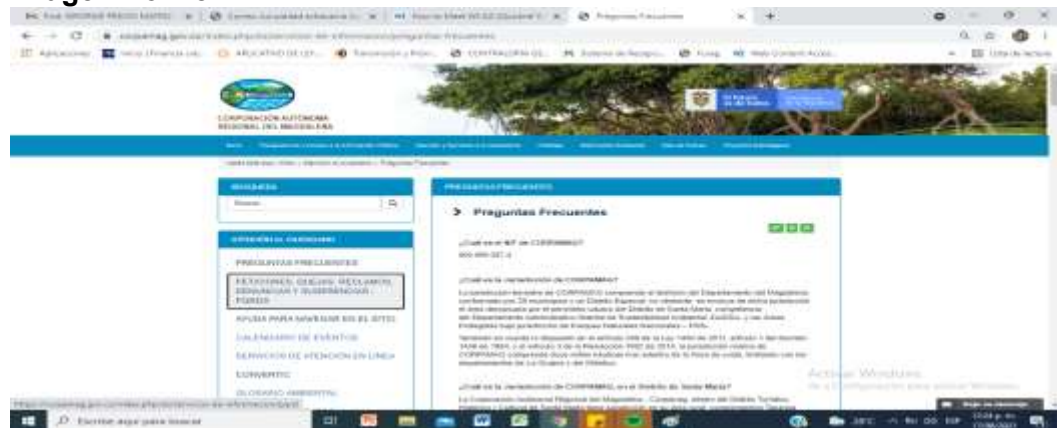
Preguntas Frecuentes

CORPORACIÓN AUTÓNOMA REGIONAL DEL MAGDALENA

PREGUNTAS FRECUENTES

ATENCIÓN AL CIUDADANO

PREGUNTAS FRECUENTES

PETICIONES, QUEJAS, RECLAMOS, DENUNCIAS Y SUGERENCIAS - PQRDS

AYUDA PARA NAVEGAR EN EL SITIO

CALENDARIO DE EVENTOS

SERVICIOS DE ATENCIÓN EN LINEA

CORPOTIC

GLOSARIO AMBIENTAL

> Preguntas Frecuentes

¿Cuál es el NIT de CORPAMAG?

¿Cuál es la Jurisdicción de CORPAMAG?

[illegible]

¿Cuál es la Jurisdicción de CORPAMAG en el Distrito de Santa Marta?

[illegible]

Activar Windows

Escribe aquí para buscar